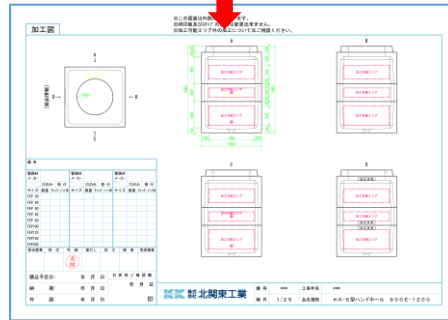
加工図

※この図面は外側図です。
※掘削図面及び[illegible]の図面は含まれません。
※加工可能エリア外の加工についてはご相談ください。

A

A

B

B

加工可能エリア

加工可能エリア

加工可能エリア

C

D

備考

管種
メーカー
サイズ 数量

VP 50
VP 65
VP 75
VP 100
VP 125
VP 150
VP 200

購入予定日 年 月 日
納期 年 月 日
作図 年 月 日

北関東工業

件名
縮尺 1/25
品名規格 KK-E型ハンドホール 900E-1200

印